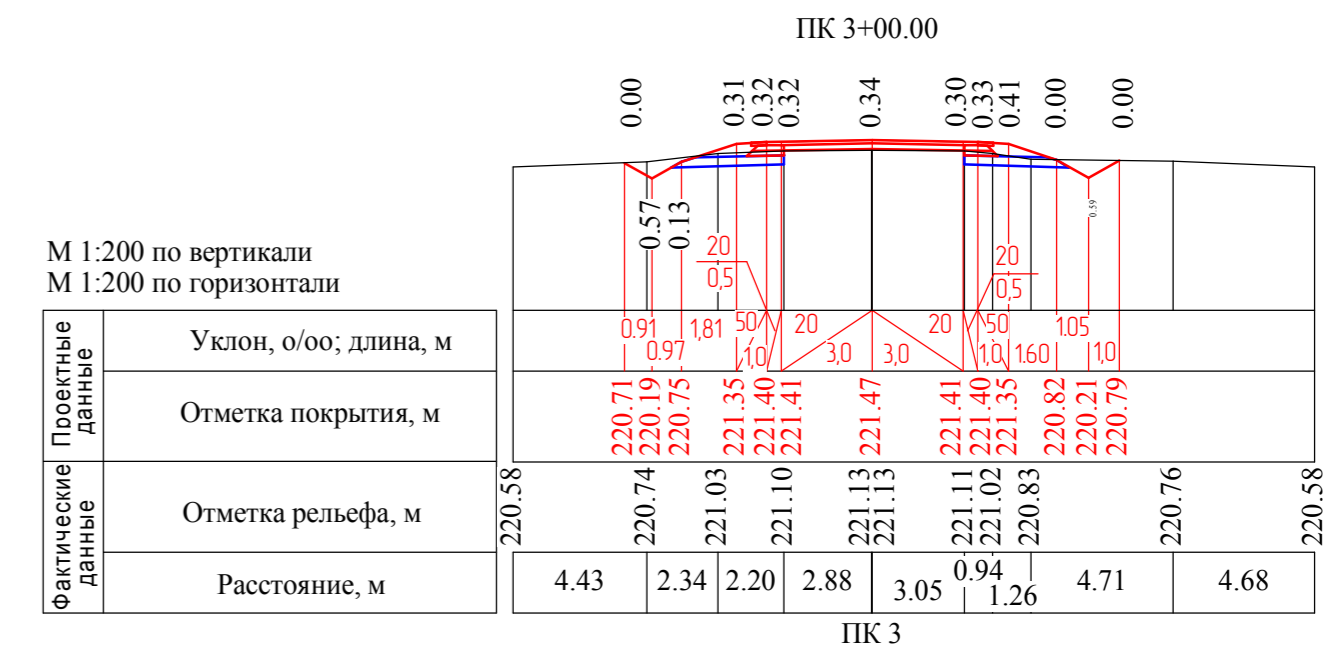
ПК 3+00.00

0.00 0.31 0.32 0.32 0.34 0.30 0.33 0.41 0.00 0.00

0.57 0.13 0.59

20
0,5

20
0,5

М 1:200 по вертикали
М 1:200 по горизонтали

Проектные данные

Уклон, о/оо; длина, м

0.91 0.97 1,81 50 1,0 20 3,0 3,0 20 50 1,0 1.60 1.05 1,0

Отметка покрытия, м

220.71 220.19 220.75 221.35 221.40 221.41 221.47 221.41 221.40 221.35 220.82 220.21 220.79

Фактические данные

Отметка рельефа, м

220.58 220.74 221.03 221.10 221.13 221.13 221.11 221.02 220.83 220.76 220.58

Расстояние, м

4.43 2.34 2.20 2.88 3.05 0.94 1.26 4.71 4.68

ПК 3